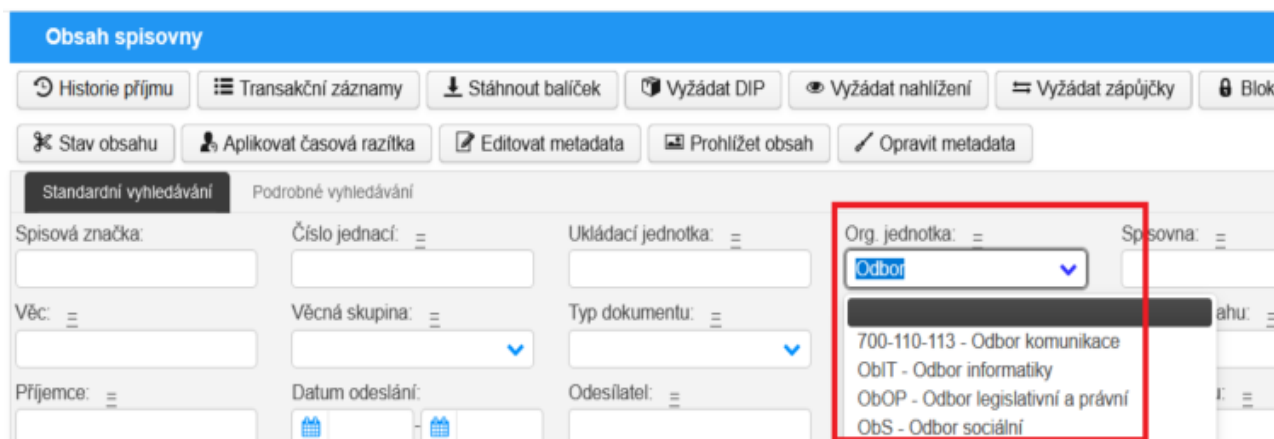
Obsah spisovny

Historie příjmu
Transakční záznamy
Stáhnout balíček
Vyžádat DIP
Vyžádat nahlížení
Vyžádat zápůjčky
Blok

Stav obsahu
Aplikovat časová razítka
Editovat metadata
Prohlížet obsah
Opravit metadata

Standardní vyhledávání
Podrobné vyhledávání

Spisová značka:
Číslo jednací: =
Ukládací jednotka: =
Org. jednotka: =
Odbor
Spisovna: =

Věc: =
Věcná skupina: =
Typ dokumentu: =
ahu: =

Příjemce: =
Datum odeslání:
Odesílatel: =

700-110-113 - Odbor komunikace
ObIT - Odbor informatiky
ObOP - Odbor legislativní a právní
ObS - Odbor sociální